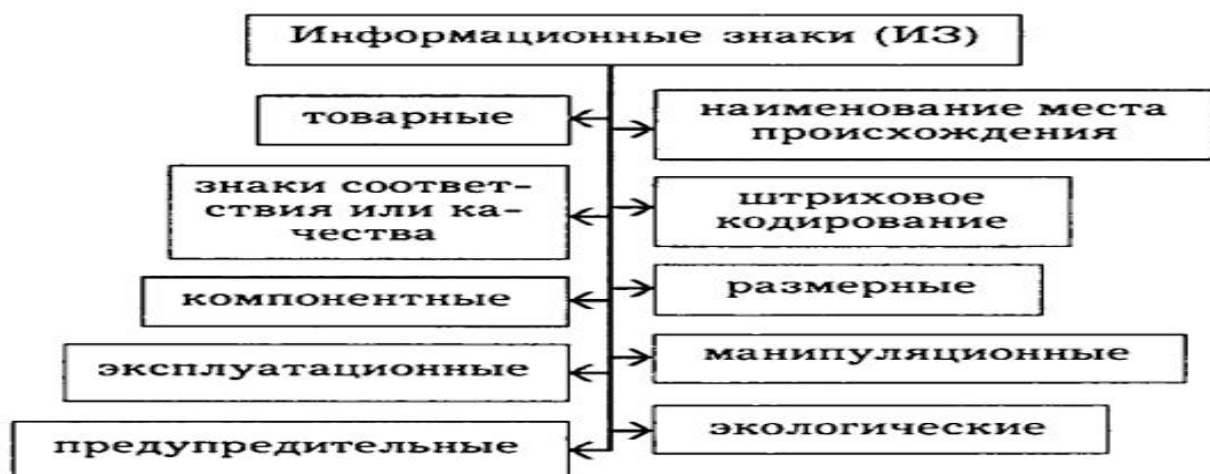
Информационные знаки (ИЗ)

товарные

наименование места происхождения

знаки соответствия или качества

штриховое кодирование

компонентные

размерные

эксплуатационные

манипуляционные

предупредительные

экологические